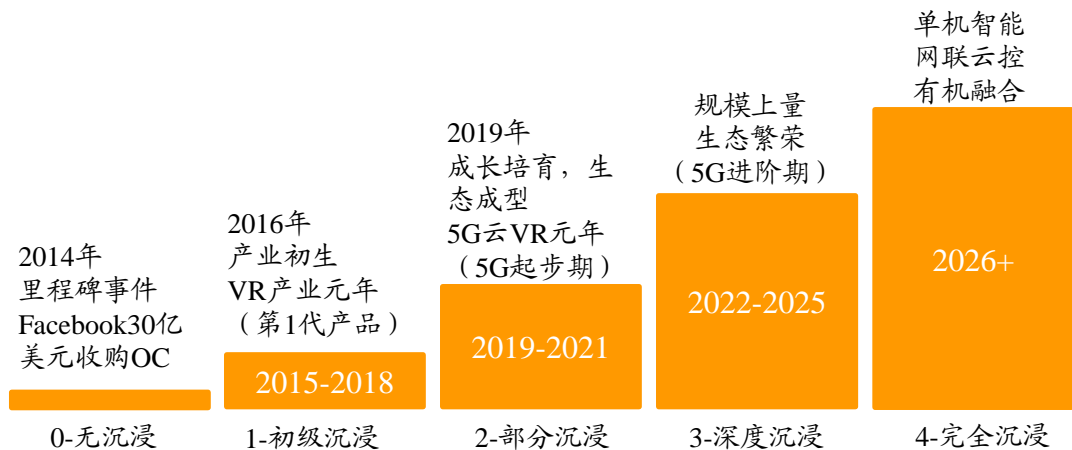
2014年
里程碑事件
Facebook30亿
美元收购OC

2016年
产业初生
VR产业元年
（第1代产品）

2015-2018

2019年
成长培育，生
态成型
5G云VR元年
（5G起步期）

2019-2021

规模上量
生态繁荣
（5G进阶期）

2022-2025

单机智能
网联云控
有机融合

2026+

0-无沉浸

1-初级沉浸

2-部分沉浸

3-深度沉浸

4-完全沉浸